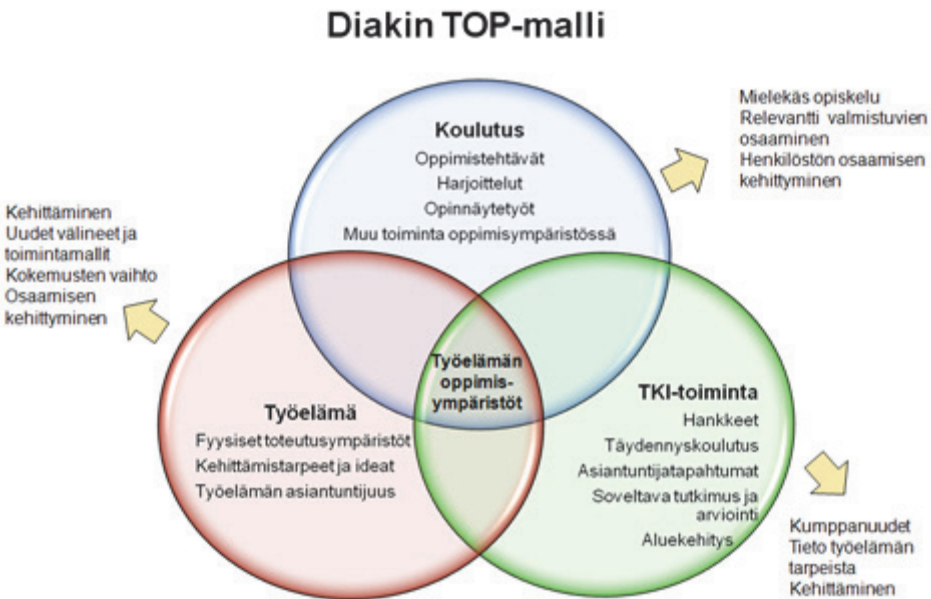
Diakin TOP-malli

Mielekäs opiskelu
Relevantti valmistuvien osaaminen
Henkilöstön osaamisen kehittyminen

Kehittäminen
Uudet välineet ja toimintamallit
Kokemusten vaihto
Osaamisen kehittyminen

Koulutus
Oppimistehtävät
Harjoittelut
Opinnäytetyöt
Muu toiminta oppimisympäristössä

Työelämän oppimisympäristöt

Työelämä
Fyysiset toteutusympäristöt
Kehittämistarpeet ja ideat
Työelämän asiantuntijuus

TKI-toiminta
Hankkeet
Täydennyskoulutus
Asiantuntijatapahtumat
Soveltava tutkimus ja arviointi
Aluekehitys

Kumppanuudet
Tieto työelämän tarpeista
Kehittäminen